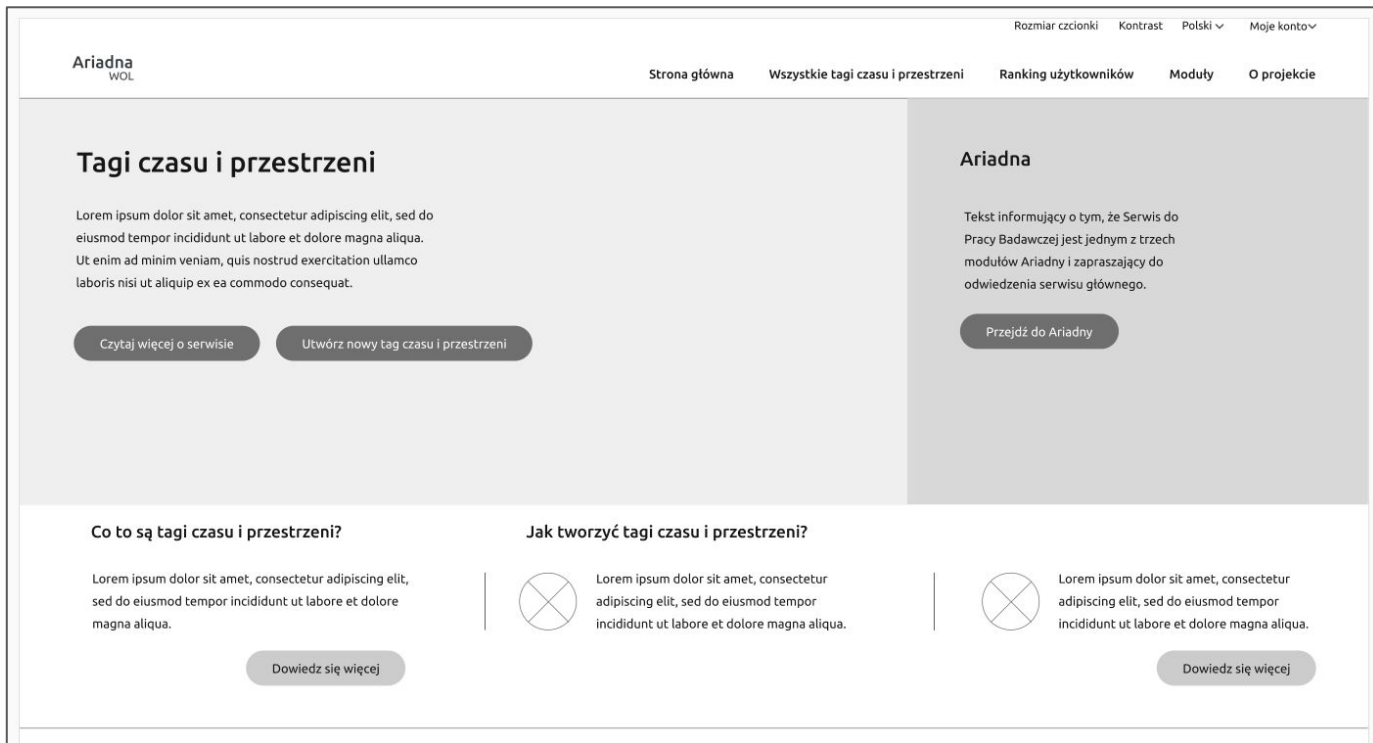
Rozmiar czcionki Kontrast Polski ∨ Moje konto∨

Ariadna
WOL

Strona główna Wszystkie tagi czasu i przestrzeni Ranking użytkowników Moduły O projekcie

Tagi czasu i przestrzeni

Lorem ipsum dolor sit amet, consectetur adipiscing elit, sed do eiusmod tempor incididunt ut labore et dolore magna aliqua. Ut enim ad minim veniam, quis nostrud exercitation ullamco laboris nisi ut aliquip ex ea commodo consequat.

Czytaj więcej o serwisie

Utwórz nowy tag czasu i przestrzeni

Ariadna

Tekst informujący o tym, że Serwis do Pracy Badawczej jest jednym z trzech modułów Ariadny i zapraszający do odwiedzenia serwisu głównego.

Przejdź do Ariadny

Co to są tagi czasu i przestrzeni?

Lorem ipsum dolor sit amet, consectetur adipiscing elit, sed do eiusmod tempor incididunt ut labore et dolore magna aliqua.

Dowiedz się więcej

Jak tworzyć tagi czasu i przestrzeni?

Lorem ipsum dolor sit amet, consectetur adipiscing elit, sed do eiusmod tempor incididunt ut labore et dolore magna aliqua.

Lorem ipsum dolor sit amet, consectetur adipiscing elit, sed do eiusmod tempor incididunt ut labore et dolore magna aliqua.

Dowiedz się więcej